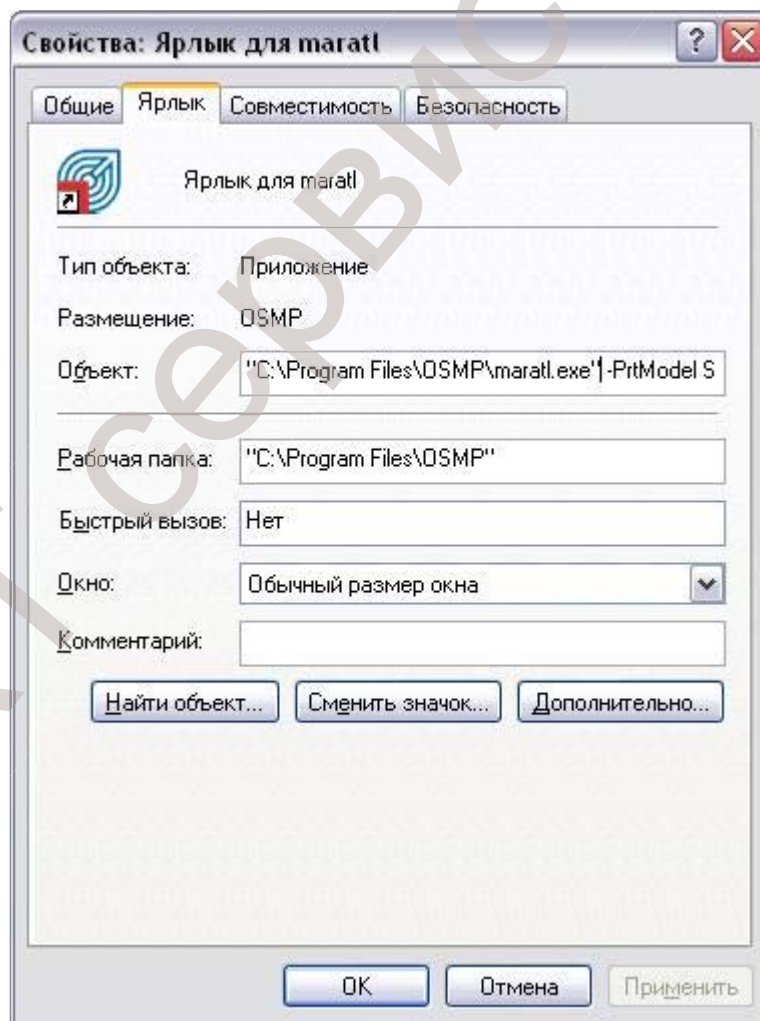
Свойства: Ярлык для maratl

Общие | Ярлык | Совместимость | Безопасность

Ярлык для maratl

Тип объекта: Приложение

Размещение: OSMP

Объект: "C:\Program Files\OSMP\maratl.exe" -PrtModel S

Рабочая папка: "C:\Program Files\OSMP"

Быстрый вызов: Нет

Окно: Обычный размер окна

Комментарий:

Найти объект... | Сменить значок... | Дополнительно...

OK | Отмена | Применить

сервис